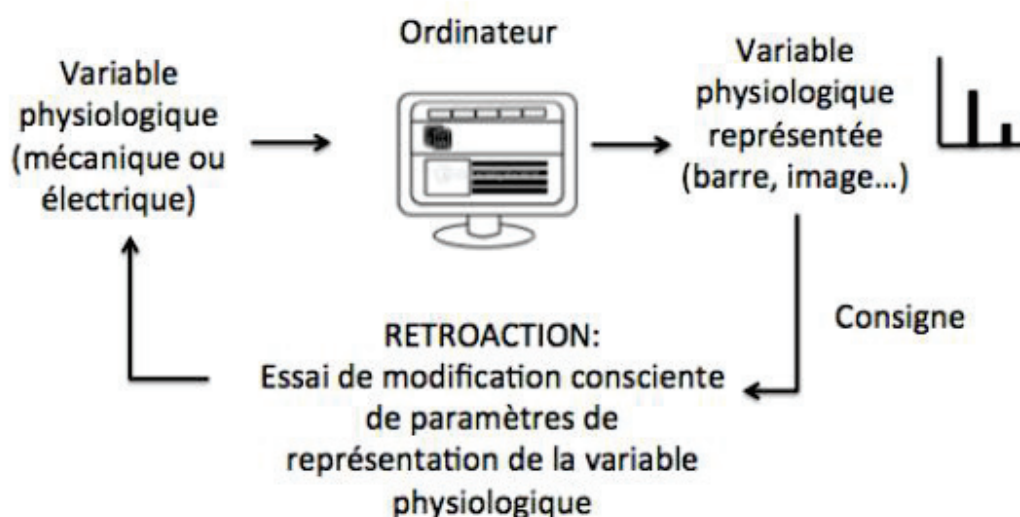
Ordinateur

Variable physiologique (mécanique ou électrique)

Variable physiologique représentée (barre, image…)

Consigne

RETROACTION:
Essai de modification consciente de paramètres de représentation de la variable physiologique